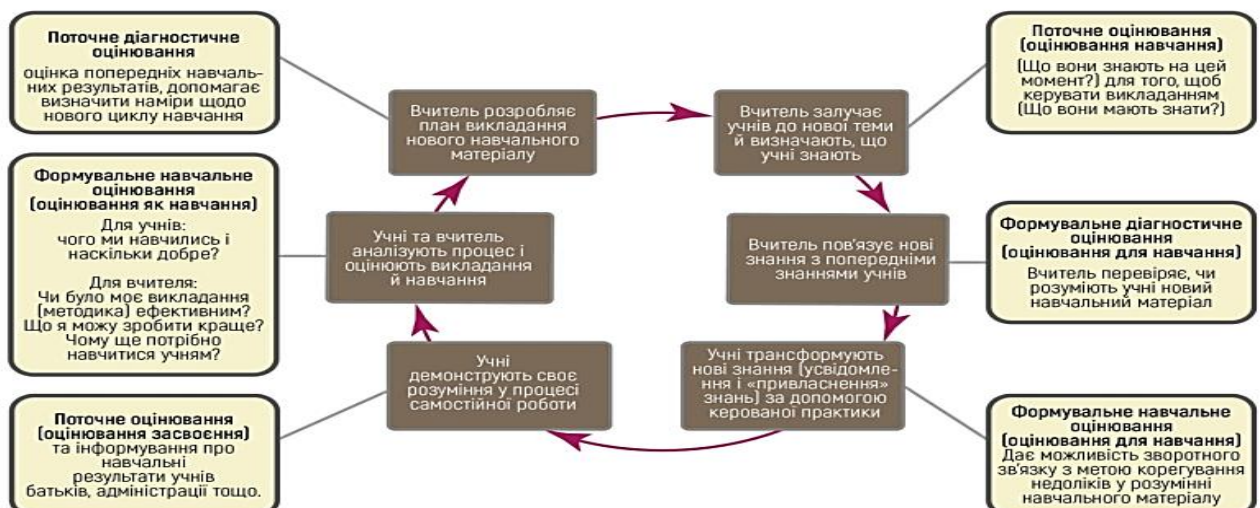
**Поточне діагностичне оцінювання**
оцінка попередніх навчальних результатів, допомагає визначити наміри щодо нового циклу навчання

Вчитель розробляє план викладання нового навчального матеріалу

Вчитель залучає учнів до нової теми й визначають, що учні знають

**Поточне оцінювання (оцінювання навчання)**
(Що вони знають на цей момент?) для того, щоб керувати викладанням (Що вони мають знати?)

**Формувальне навчальне оцінювання (оцінювання як навчання)**
Для учнів: чого ми навчились і наскільки добре?
Для вчителя: Чи було моє викладання (методика) ефективним? Що я можу зробити краще? Чому ще потрібно навчитися учням?

Учні та вчитель аналізують процес і оцінюють викладання й навчання

Вчитель пов'язує нові знання з попередніми знаннями учнів

**Формувальне діагностичне оцінювання (оцінювання для навчання)**
Вчитель перевіряє, чи розуміють учні новий навчальний матеріал

Учні демонструють своє розуміння у процесі самостійної роботи

Учні трансформують нові знання (усвідомлення і «привласнення» знань) за допомогою керованої практики

**Поточне оцінювання (оцінювання засвоєння)**
та інформування про навчальні результати учнів батьків, адміністрації тощо.

**Формувальне навчальне оцінювання (оцінювання для навчання)**
Дає можливість зворотного зв'язку з метою корегування недоліків у розумінні навчального матеріалу